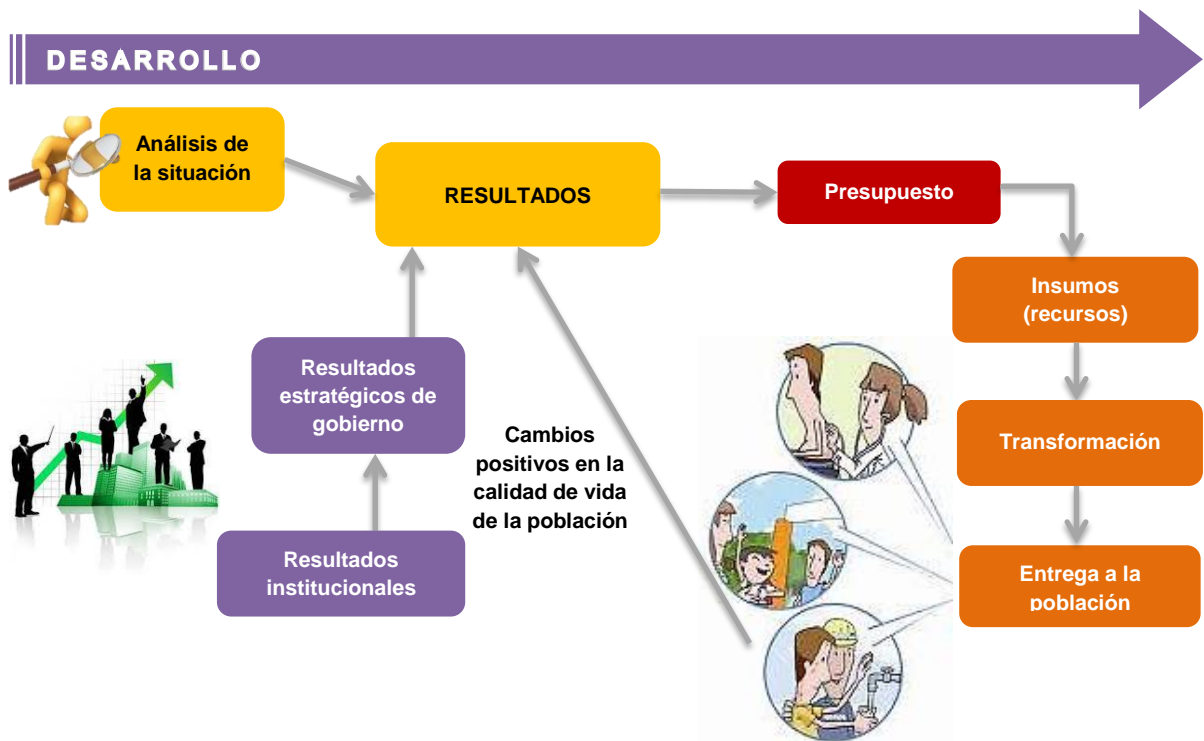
DESARROLLO

Análisis de la situación

RESULTADOS

Presupuesto

Insumos (recursos)

Transformación

Entrega a la población

Resultados estratégicos de gobierno

Resultados institucionales

Cambios positivos en la calidad de vida de la población